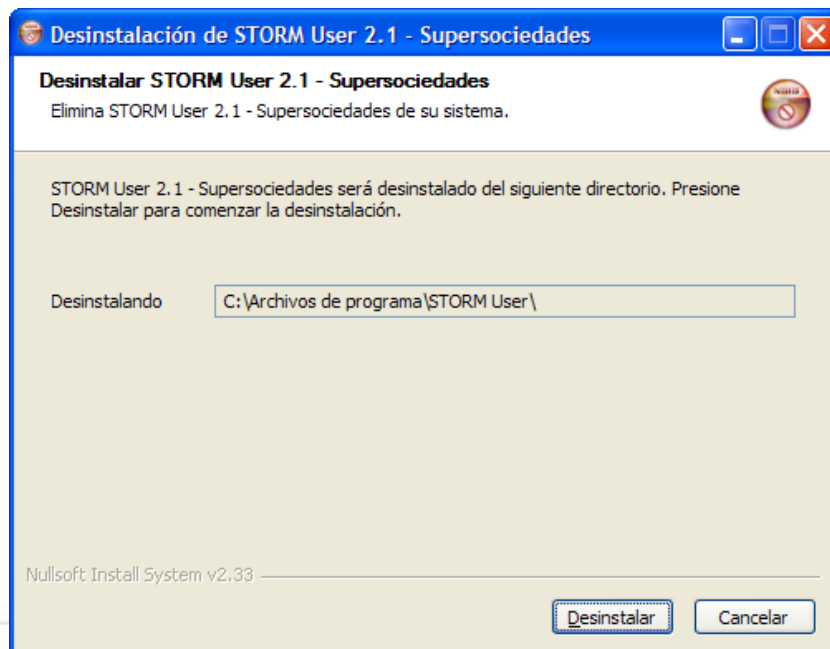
Desinstalación de STORM User 2.1 - Supersociedades

Desinstalar STORM User 2.1 - Supersociedades
Elimina STORM User 2.1 - Supersociedades de su sistema.

STORM User 2.1 - Supersociedades será desinstalado del siguiente directorio. Presione Desinstalar para comenzar la desinstalación.

Desinstalando C:\Archivos de programa\STORM User\

Nullsoft Install System v2.33

Desinstalar Cancelar